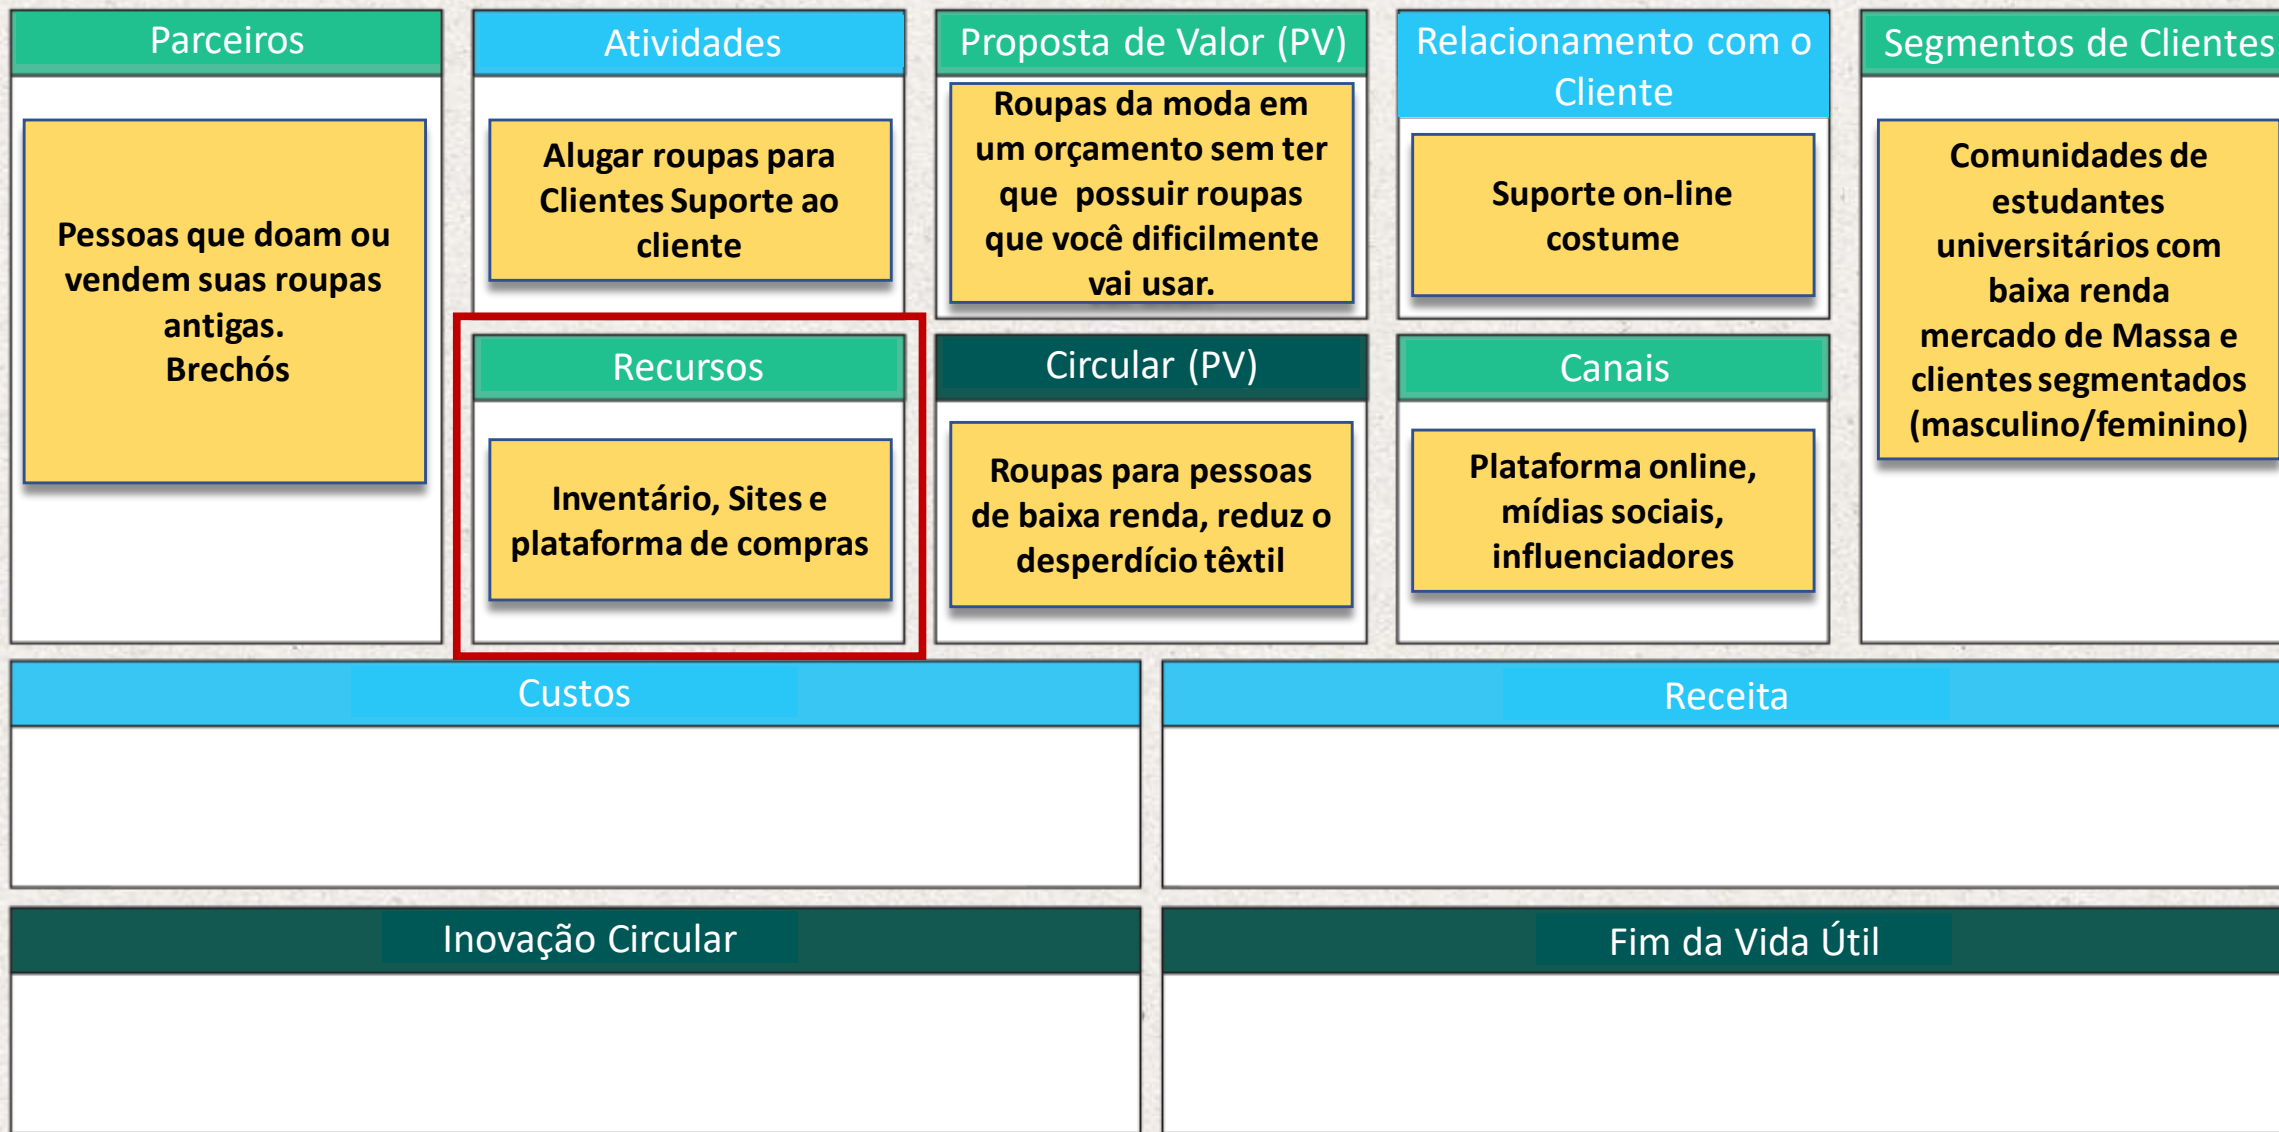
Parceiros

Pessoas que doam ou vendem suas roupas antigas.
Brechós

Atividades

Alugar roupas para Clientes Suporte ao cliente

Recursos

Inventário, Sites e plataforma de compras

Proposta de Valor (PV)

Roupas da moda em um orçamento sem ter que possuir roupas que você dificilmente vai usar.

Circular (PV)

Roupas para pessoas de baixa renda, reduz o desperdício têxtil

Relacionamento com o Cliente

Suporte on-line costume

Canais

Plataforma online, mídias sociais, influenciadores

Segmentos de Clientes

Comunidades de estudantes universitários com baixa renda mercado de Massa e clientes segmentados (masculino/feminino)

Custos

Receita

Inovação Circular

Fim da Vida Útil